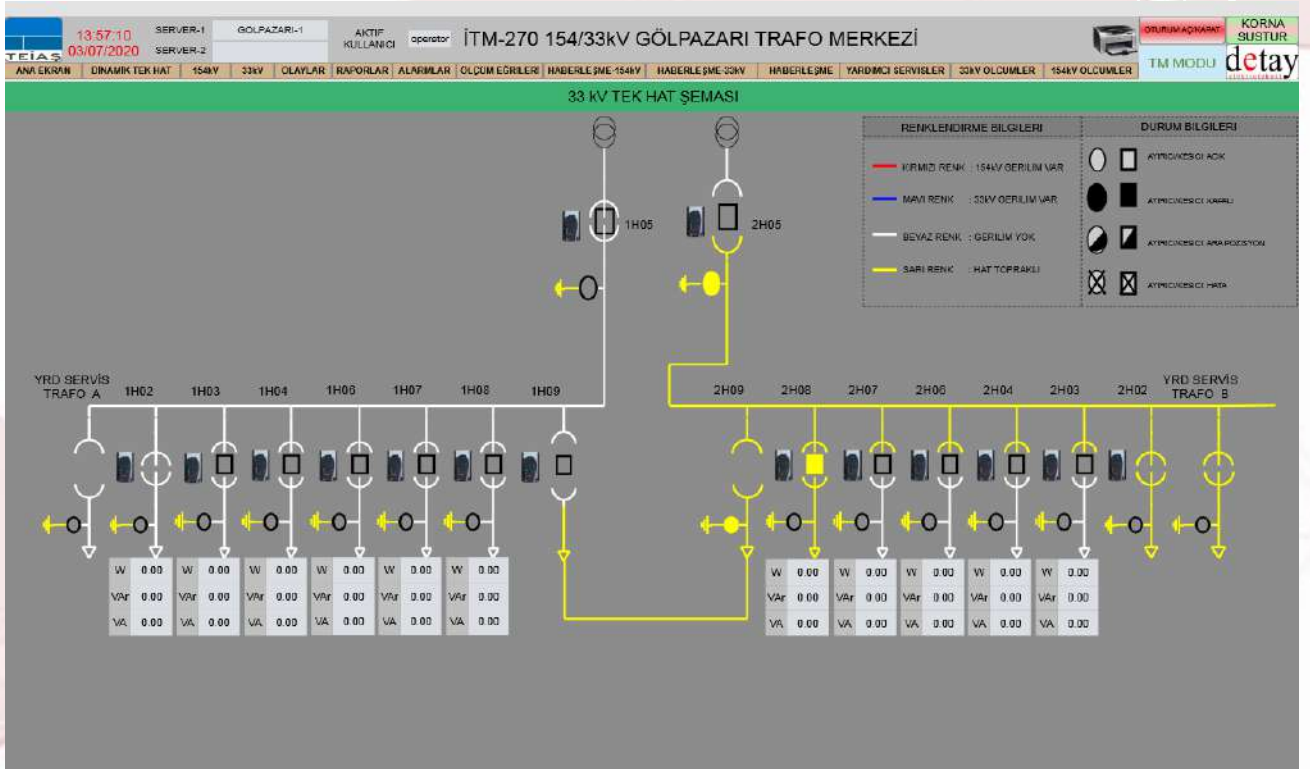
TEİAŞ 13:57:10 03/07/2020 SERVER-1 GÖLPAZARI-1 SERVER-2 AKTİF KULLANICI operator İTM-270 154/33kV GÖLPAZARI TRAFO MERKEZİ OTURUM AÇ/KAPAT KORNA SUSTUR TM MODU detay

ANA EKRAN | DİNAMİK TEK HAT | 154kV | 33kV | OLAYLAR | RAPORLAR | ALARMLAR | OLÇUM EĞRİLERİ | HABERLEŞME-154kV | HABERLEŞME-33kV | HABERLEŞME | YARDIMCI SERVİSLER | 33kV OLCUMLER | 154kV OLCUMLER

33 kV TEK HAT ŞEMASI

RENKLENDİRME BİLGİLERİ
KIRMIZI RENK : 154kV GERİLİM VAR
MAVİ RENK : 33kV GERİLİM VAR
BEYAZ RENK : GERİLİM YOK
SARI RENK : HAT TOPRAKLI

DURUM BİLGİLERİ
AYIRICI/KESİCİ AÇIK
AYIRICI/KESİCİ KAPALI
AYIRICI/KESİCİ ARA POZİSYON
AYIRICI/KESİCİ HATA

1H05 2H05

YRD SERVİS TRAFO A 1H02 1H03 1H04 1H06 1H07 1H08 1H09
2H09 2H08 2H07 2H06 2H04 2H03 2H02 YRD SERVİS TRAFO B

| W | 0.00 |
|---|---|
| VAr | 0.00 |
| VA | 0.00 |

| W | 0.00 |
|---|---|
| VAr | 0.00 |
| VA | 0.00 |

| W | 0.00 |
|---|---|
| VAr | 0.00 |
| VA | 0.00 |

| W | 0.00 |
|---|---|
| VAr | 0.00 |
| VA | 0.00 |

| W | 0.00 |
|---|---|
| VAr | 0.00 |
| VA | 0.00 |

| W | 0.00 |
|---|---|
| VAr | 0.00 |
| VA | 0.00 |

| W | 0.00 |
|---|---|
| VAr | 0.00 |
| VA | 0.00 |

| W | 0.00 |
|---|---|
| VAr | 0.00 |
| VA | 0.00 |

| W | 0.00 |
|---|---|
| VAr | 0.00 |
| VA | 0.00 |

| W | 0.00 |
|---|---|
| VAr | 0.00 |
| VA | 0.00 |

| W | 0.00 |
|---|---|
| VAr | 0.00 |
| VA | 0.00 |